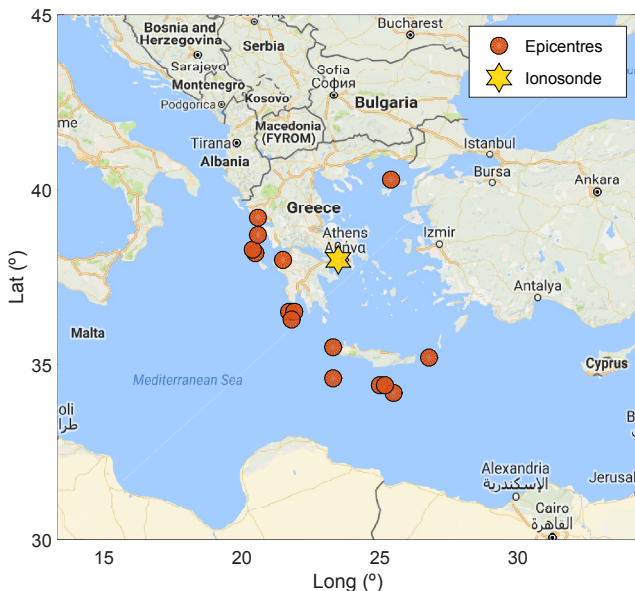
45
40
35
30
Lat (°)
15
20
25
30
Long (°)
Epicentres
Ionosonde
Bosnia and Herzegovina
Sarajevo
Serbia
Bucharest
Montenegro
Podgorica
Kosovo
Sofia
София
Bulgaria
me
Tirana
Albania
Macedonia (FYROM)
Istanbul
Bursa
Ankara
Greece
Athens
Αθηνα
Izmir
Antalya
Malta
Mediterranean Sea
Cyprus
oli
طرا
Alexandria
الإسكندرية
Jerusal
Cairo
القاهرة
B